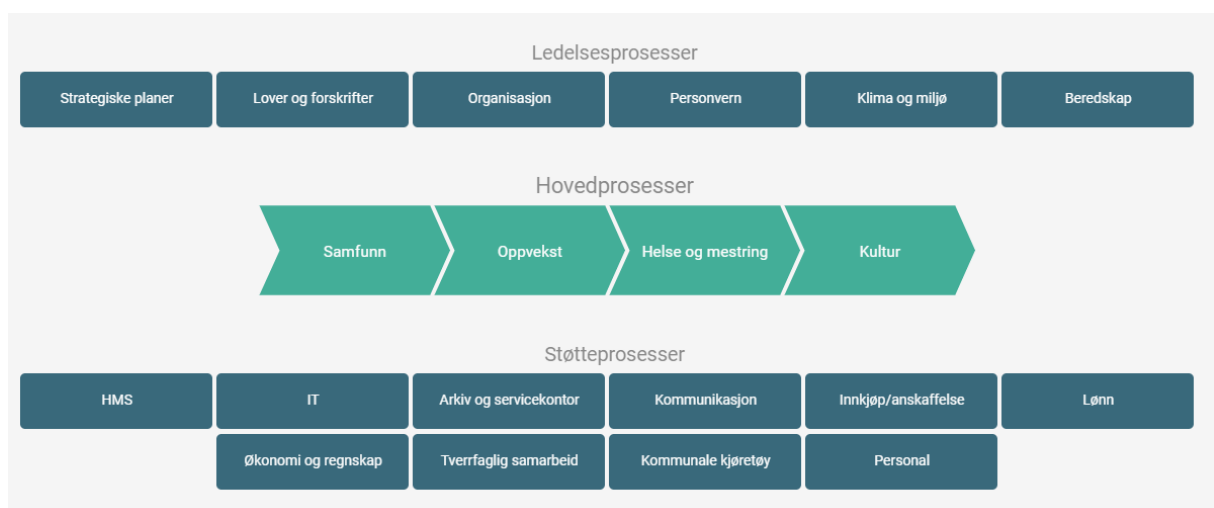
Ledelsesprosesser

Strategiske planer
Lover og forskrifter
Organisasjon
Personvern
Klima og miljø
Beredskap

Hovedprosesser

Samfunn
Oppvekst
Helse og mestring
Kultur

Støtteprosesser

HMS
IT
Arkiv og servicekontor
Kommunikasjon
Innkjøp/anskaffelse
Lønn
Økonomi og regnskap
Tverrfaglig samarbeid
Kommunale kjøretøy
Personal